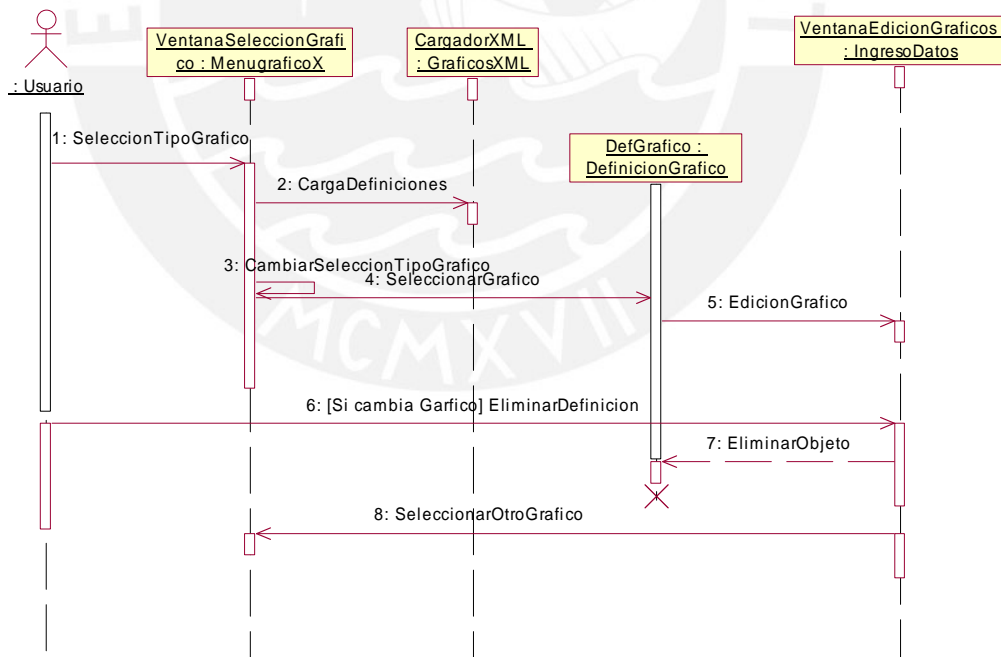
: Usuario

VentanaSeleccionGrafico : MenugraficoX

CargadorXML : GraficosXML

VentanaEdicionGraficos : IngresoDatos

DefGrafico : DefinicionGrafico

1: SeleccionTipoGrafico

2: CargaDefiniciones

3: CambiarSeleccionTipoGrafico

4: SeleccionarGrafico

5: EdicionGrafico

6: [Si cambia Garfico] EliminarDefinicion

7: EliminarObjeto

8: SeleccionarOtroGrafico

MCMXVII